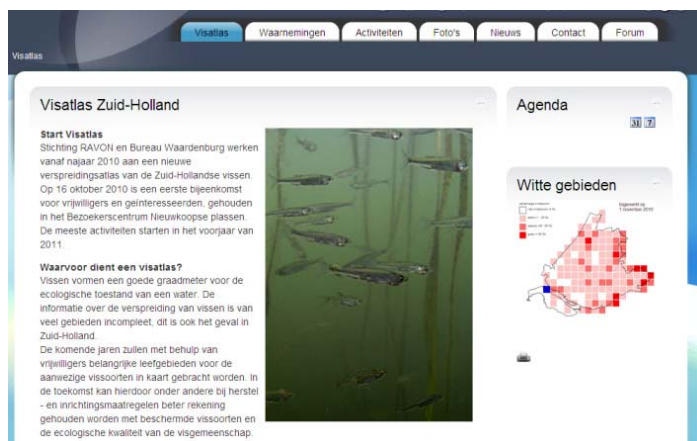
Visatlas Waarnemingen Activiteiten Foto's Nieuws Contact Forum

Visatlas

Visatlas Zuid-Holland

Start Visatlas
Stichting RAVON en Bureau Waardenburg werken vanaf najaar 2010 aan een nieuwe verspreidingsatlas van de Zuid-Hollandse vissen. Op 16 oktober 2010 is een eerste bijeenkomst voor vrijwilligers en geïnteresseerden, gehouden in het Bezoekerscentrum Nieuwkoopse plassen. De meeste activiteiten starten in het voorjaar van 2011.

Waarvoor dient een visatlas?
Vissen vormen een goede graadmeter voor de ecologische toestand van een water. De informatie over de verspreiding van vissen is van veel gebieden incompleet, dit is ook het geval in Zuid-Holland.
De komende jaren zullen met behulp van vrijwilligers belangrijke leefgebieden voor de aanwezige vissoorten in kaart gebracht worden. In de toekomst kan hierdoor onder andere bij herstel - en inrichtingsmaatregelen beter rekening gehouden worden met beschermde vissoorten en de ecologische kwaliteit van de visgemeenschap.

Agenda

Witte gebieden

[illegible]